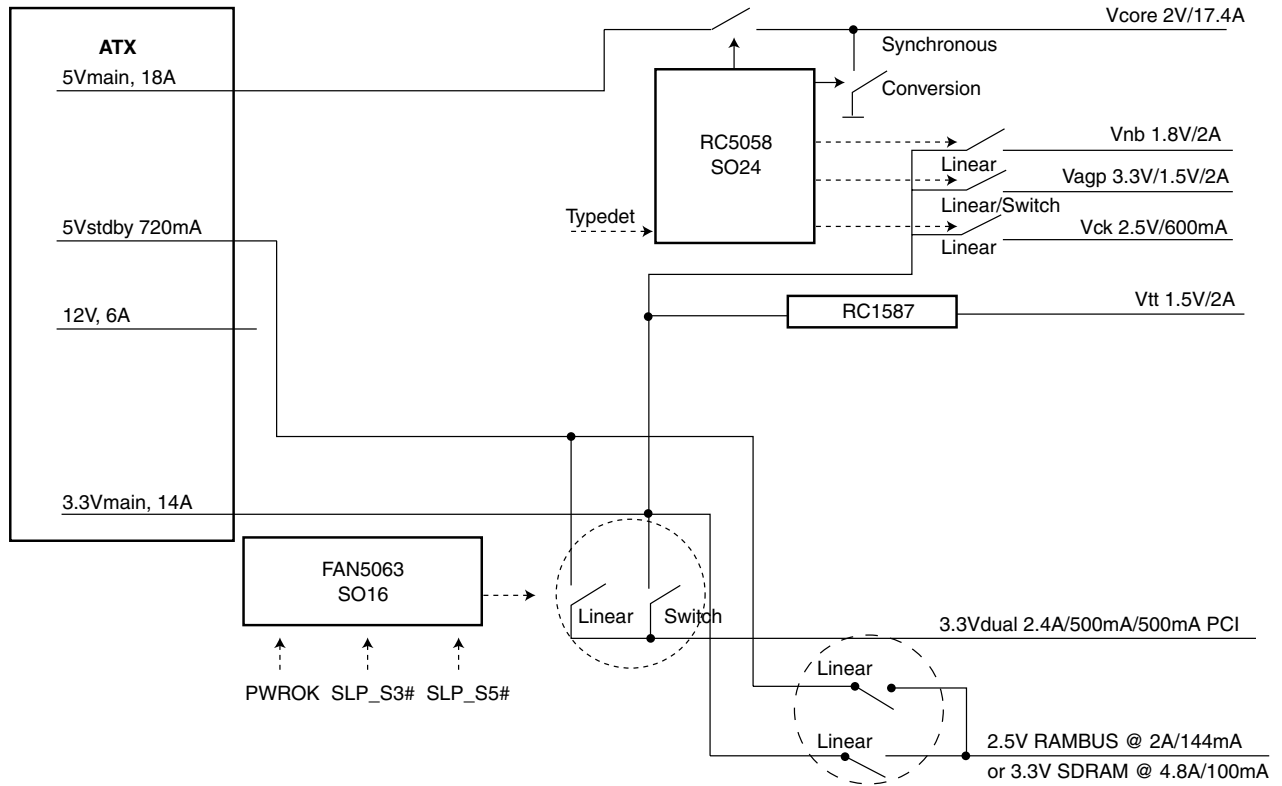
ATX
5Vmain, 18A
5Vstdby 720mA
12V, 6A
3.3Vmain, 14A

Vcore 2V/17.4A
Synchronous
Conversion

RC5058
SO24

Typedet

Vnb 1.8V/2A
Linear
Vagp 3.3V/1.5V/2A
Linear/Switch
Vck 2.5V/600mA
Linear

RC1587
Vtt 1.5V/2A

FAN5063
SO16

PWROK SLP_S3# SLP_S5#

Linear Switch
3.3Vdual 2.4A/500mA/500mA PCI

Linear
Linear
2.5V RAMBUS @ 2A/144mA
or 3.3V SDRAM @ 4.8A/100mA